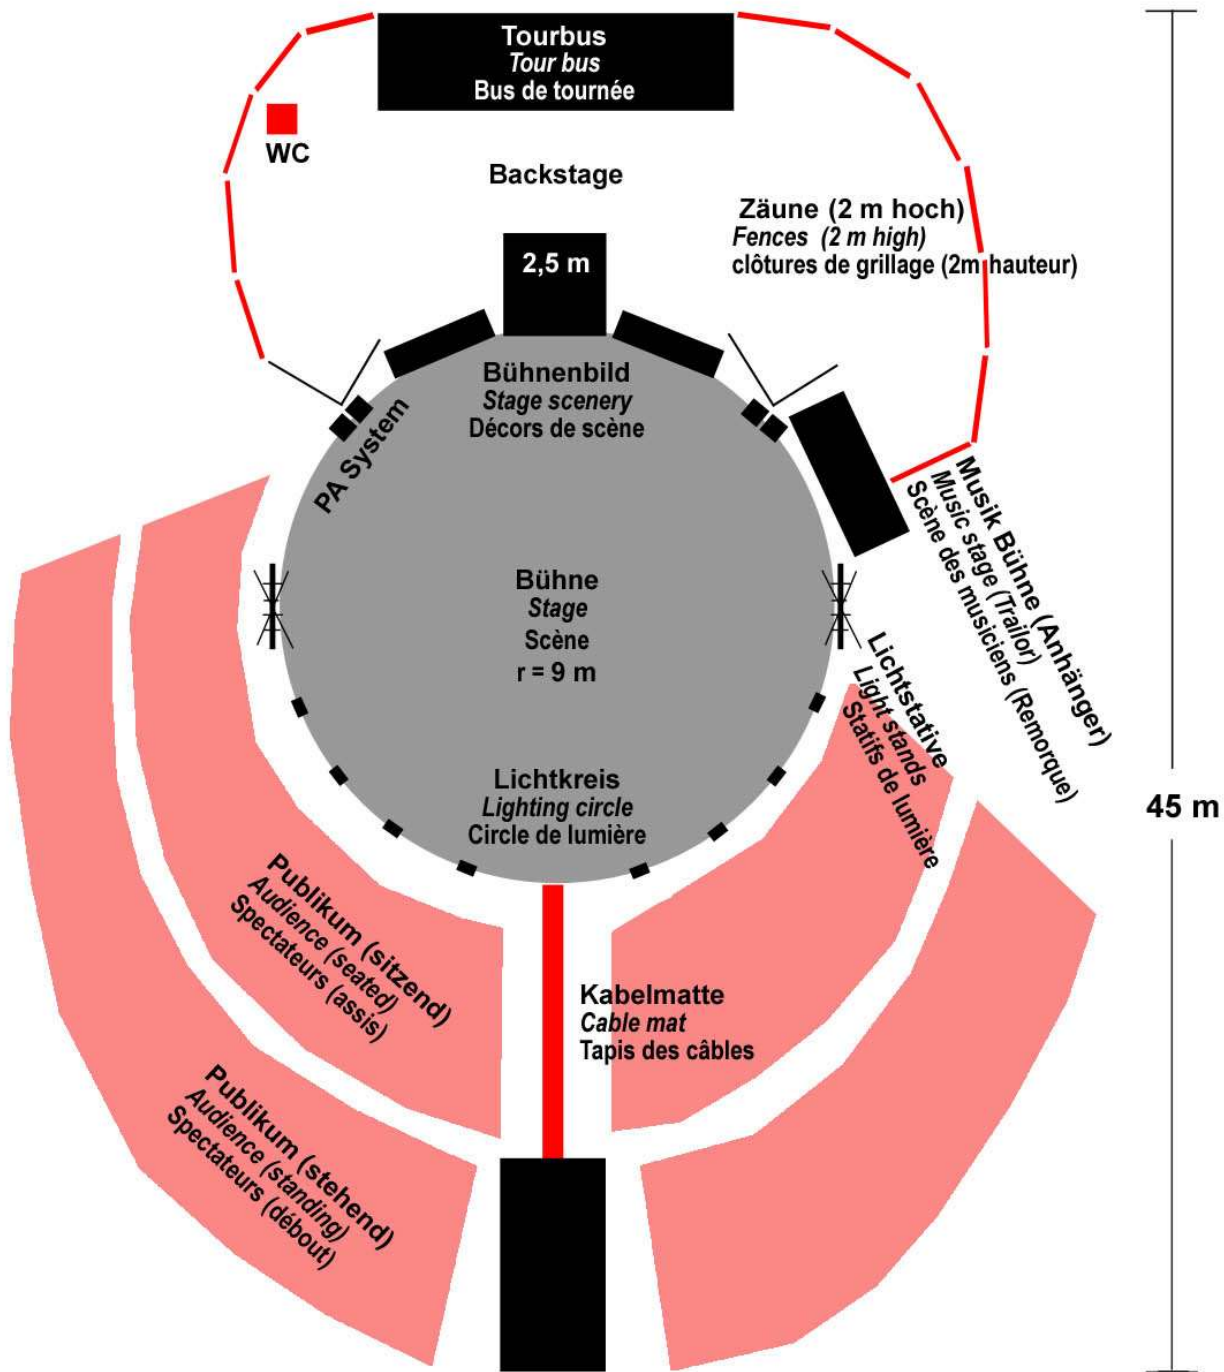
Tourbus
Tour bus
Bus de tournée

WC

Backstage

Zäune (2 m hoch)
Fences (2 m high)
clôtures de grillage (2m hauteur)

2,5 m

Bühnenbild
Stage scenery
Décors de scène

PA System

Musik Bühne (Anhänger)
Music stage (Trailor)
Scène des musiciens (Remorque)

Bühne
Stage
Scène
r = 9 m

Lichtstative
Light stands
Statifs de lumière

Lichtkreis
Lighting circle
Circle de lumière

45 m

Publikum (sitzend)
Audience (seated)
Spectateurs (assis)

Kabelmatte
Cable mat
Tapis des câbles

Publikum (stehend)
Audience (standing)
Spectateurs (débout)